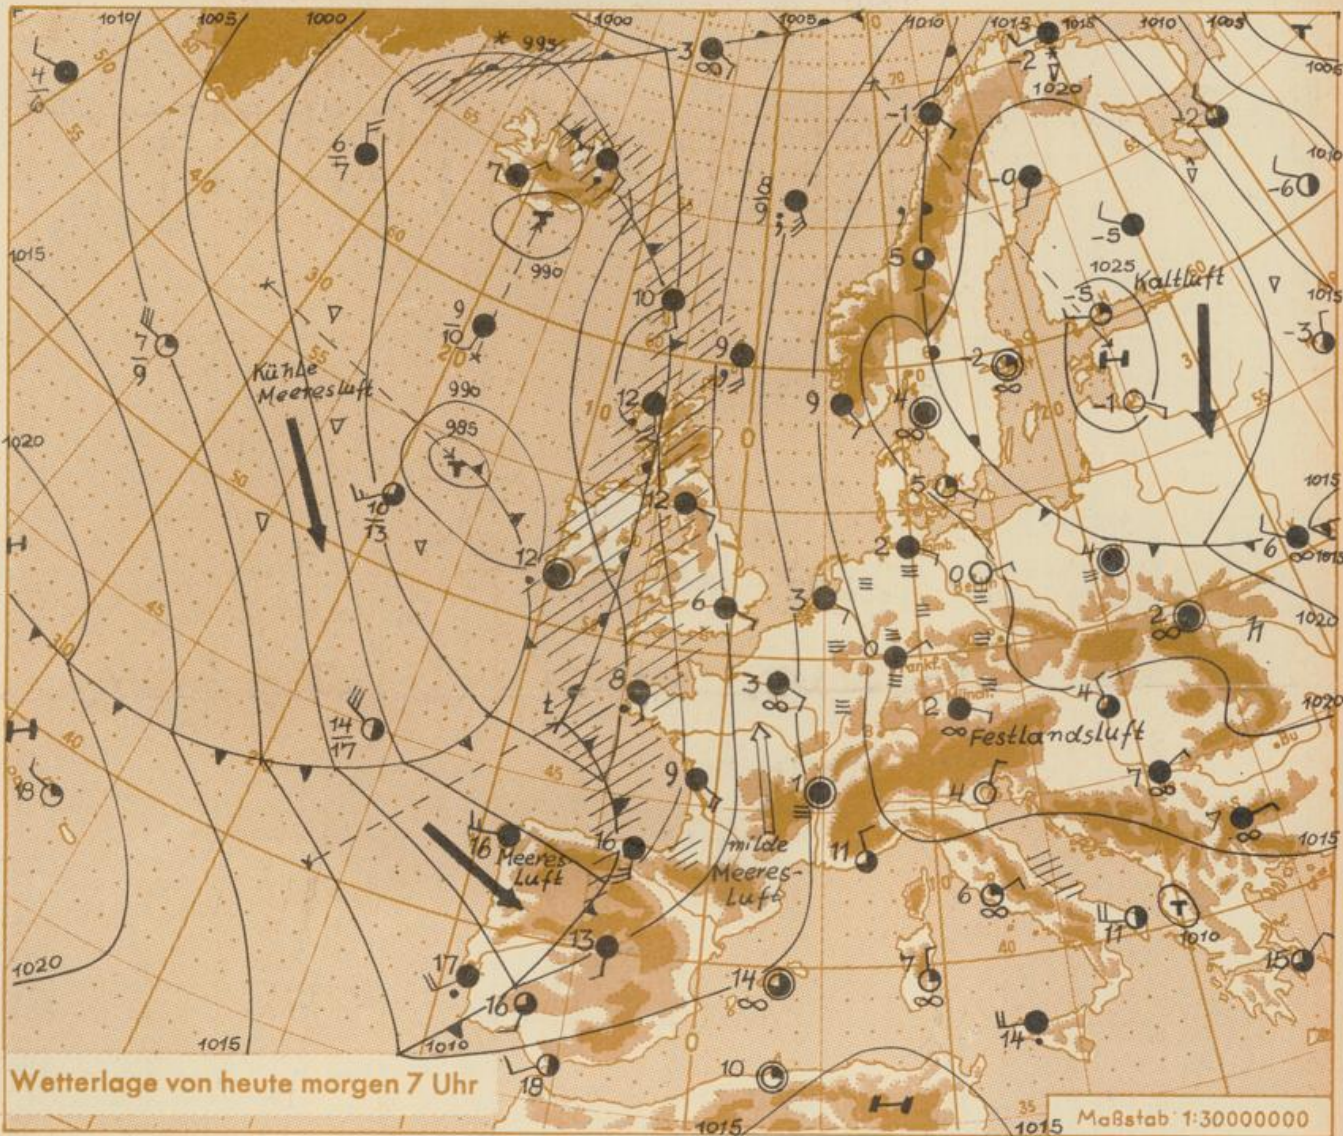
1010 1005 1000 995 1000 1005 1010 1015 1015 1010 1005 1006 1010 1015 1020 1025 1015 1020 1020 1015 1010 1010 1015 1015 1015 1015 1020 1015 1015 990 990 985

$\frac{4}{6}$ $\frac{6}{7}$ 7 $\frac{8}{9}$ 3 -2 -2 -1 -0 -6 -5 -5 -3 -1 5 10 9 $\frac{9}{10}$ $\frac{7}{9}$ 12 9 2 4 12 5 2 0 6 3 0 2 12 $\frac{10}{13}$ 6 3 8 2 4 $\frac{14}{17}$ 18 9 1 4 7 16 16 11 6 13 11 17 16 14 7 15 18 10 14

Kühle Meeresluft

Kaltluft

Festlandsluft

Meeres-Luft

milde Meeres-Luft

T T H H H H

Wetterlage von heute morgen 7 Uhr

Maßstab 1:30000000